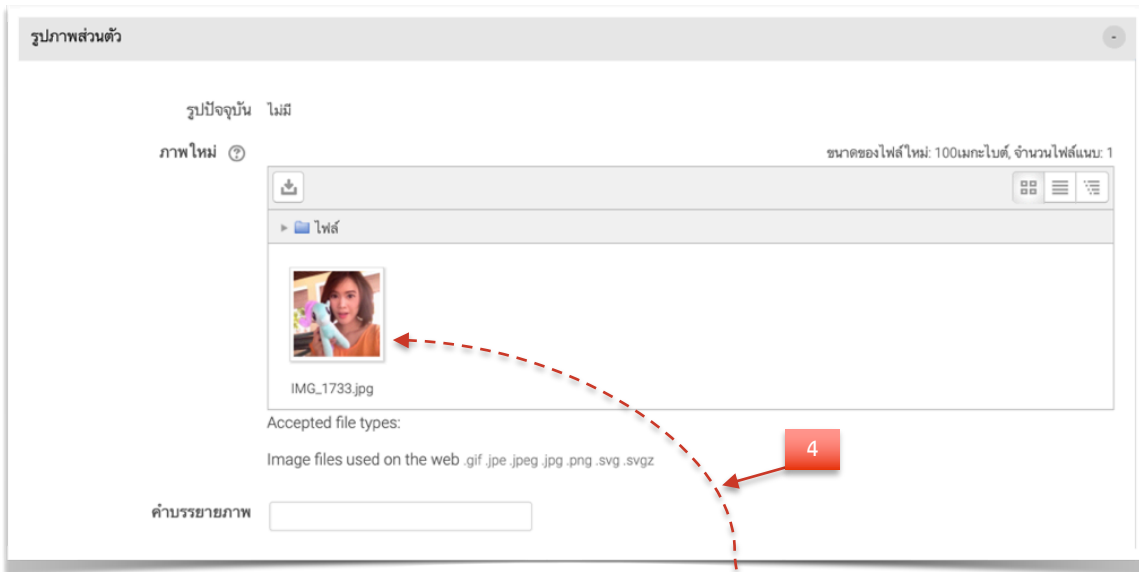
รูปภาพส่วนตัว

รูปปัจจุบัน ไม่มี

ภาพใหม่

ขนาดของไฟล์ใหม่: 100เมกะไบต์, จำนวนไฟล์แนบ: 1

ไฟล์

IMG_1733.jpg

Accepted file types:

Image files used on the web .gif .jpe .jpeg .jpg .png .svg .svgz

4

คำบรรยายภาพ